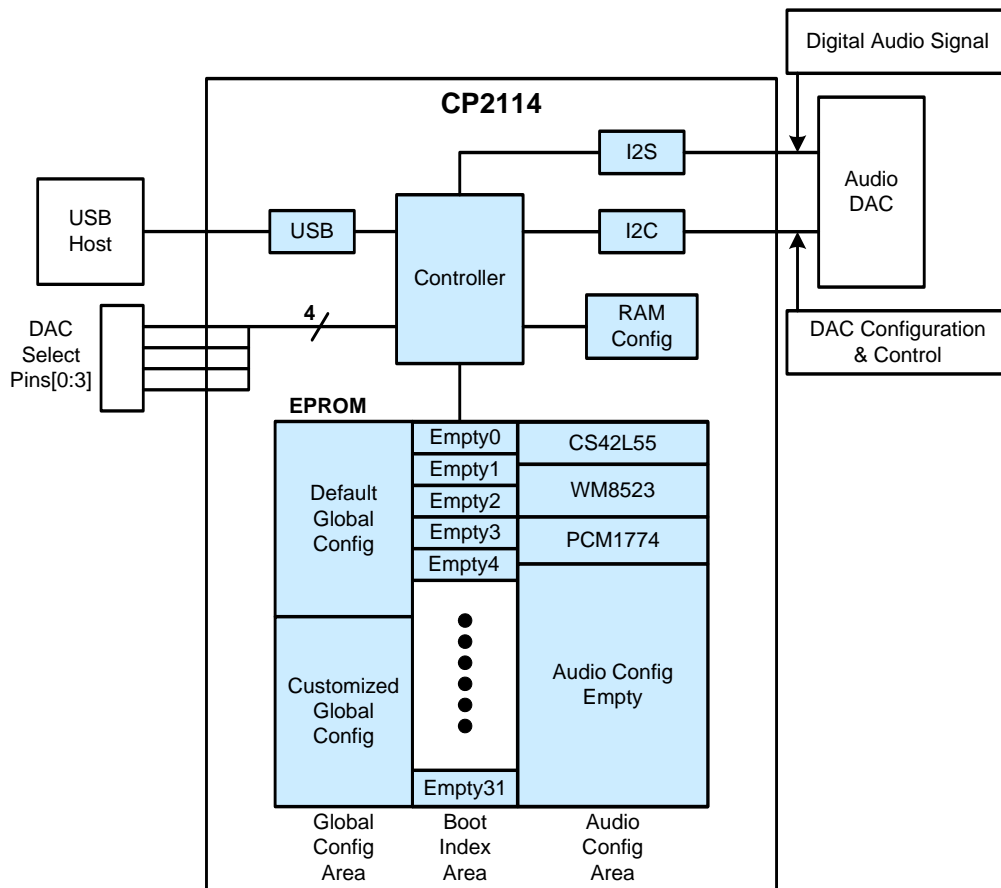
Digital Audio Signal

CP2114

I2S

Audio DAC

USB Host

USB

Controller

I2C

4

RAM Config

DAC Configuration & Control

DAC Select Pins[0:3]

EPROM

Empty0

CS42L55

Empty1

Default Global Config

Empty2

WM8523

Empty3

PCM1774

Empty4

Customized Global Config

Audio Config Empty

Empty31

Global Config Area

Boot Index Area

Audio Config Area